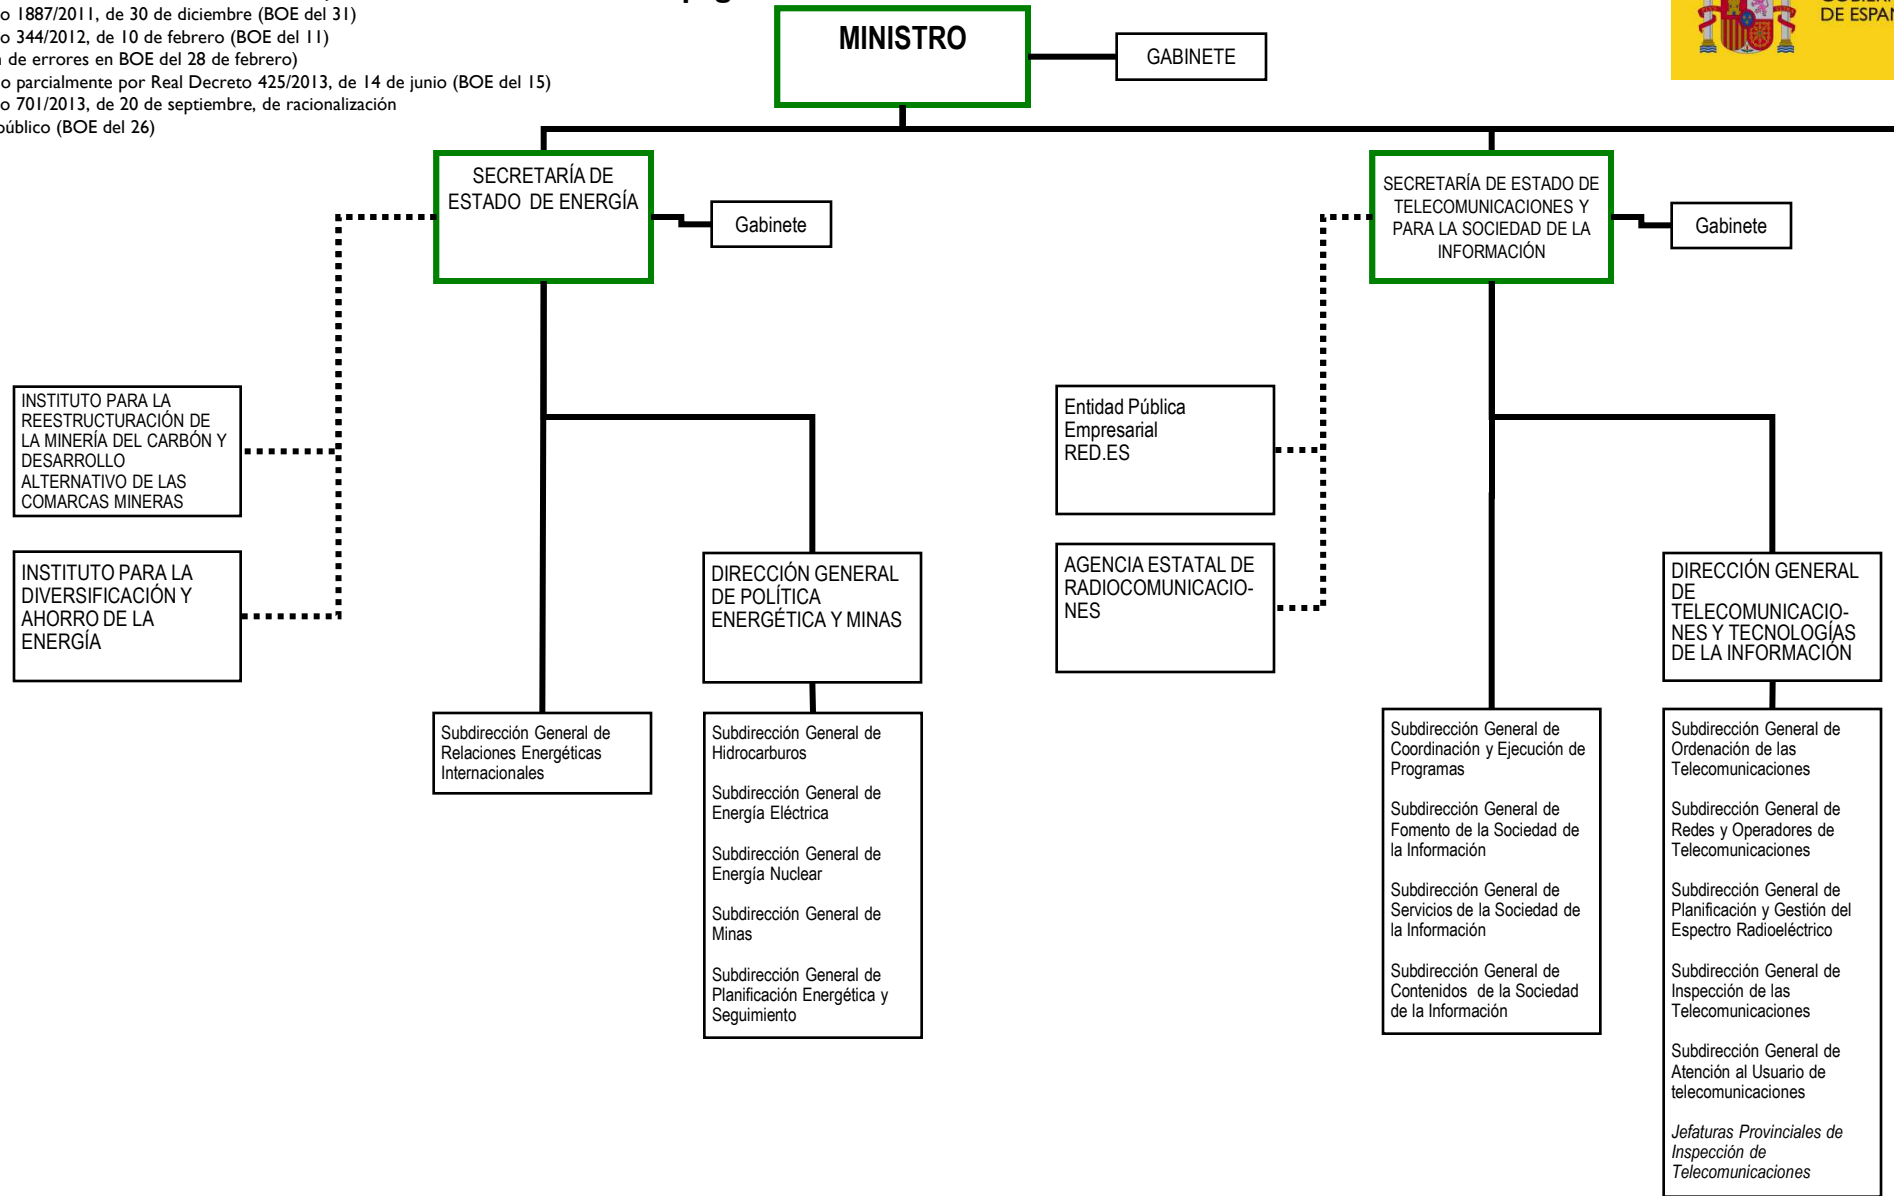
o 1887/2011, de 30 de diciembre (BOE del 31)
o 344/2012, de 10 de febrero (BOE del 11)
n de errores en BOE del 28 de febrero)
o parcialmente por Real Decreto 425/2013, de 14 de junio (BOE del 15)
o 701/2013, de 20 de septiembre, de racionalización
úblico (BOE del 26)

DE ESPA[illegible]

MINISTRO

GABINETE

SECRETARÍA DE ESTADO DE ENERGÍA

Gabinete

SECRETARÍA DE ESTADO DE TELECOMUNICACIONES Y PARA LA SOCIEDAD DE LA INFORMACIÓN

Gabinete

INSTITUTO PARA LA REESTRUCTURACIÓN DE LA MINERÍA DEL CARBÓN Y DESARROLLO ALTERNATIVO DE LAS COMARCAS MINERAS

INSTITUTO PARA LA DIVERSIFICACIÓN Y AHORRO DE LA ENERGÍA

Entidad Pública Empresarial RED.ES

AGENCIA ESTATAL DE RADIOCOMUNICACIONES

DIRECCIÓN GENERAL DE POLÍTICA ENERGÉTICA Y MINAS

DIRECCIÓN GENERAL DE TELECOMUNICACIONES Y TECNOLOGÍAS DE LA INFORMACIÓN

Subdirección General de Relaciones Energéticas Internacionales

Subdirección General de Hidrocarburos

Subdirección General de Energía Eléctrica

Subdirección General de Energía Nuclear

Subdirección General de Minas

Subdirección General de Planificación Energética y Seguimiento

Subdirección General de Coordinación y Ejecución de Programas

Subdirección General de Fomento de la Sociedad de la Información

Subdirección General de Servicios de la Sociedad de la Información

Subdirección General de Contenidos de la Sociedad de la Información

Subdirección General de Ordenación de las Telecomunicaciones

Subdirección General de Redes y Operadores de Telecomunicaciones

Subdirección General de Planificación y Gestión del Espectro Radioeléctrico

Subdirección General de Inspección de las Telecomunicaciones

Subdirección General de Atención al Usuario de telecomunicaciones

Jefaturas Provinciales de Inspección de Telecomunicaciones